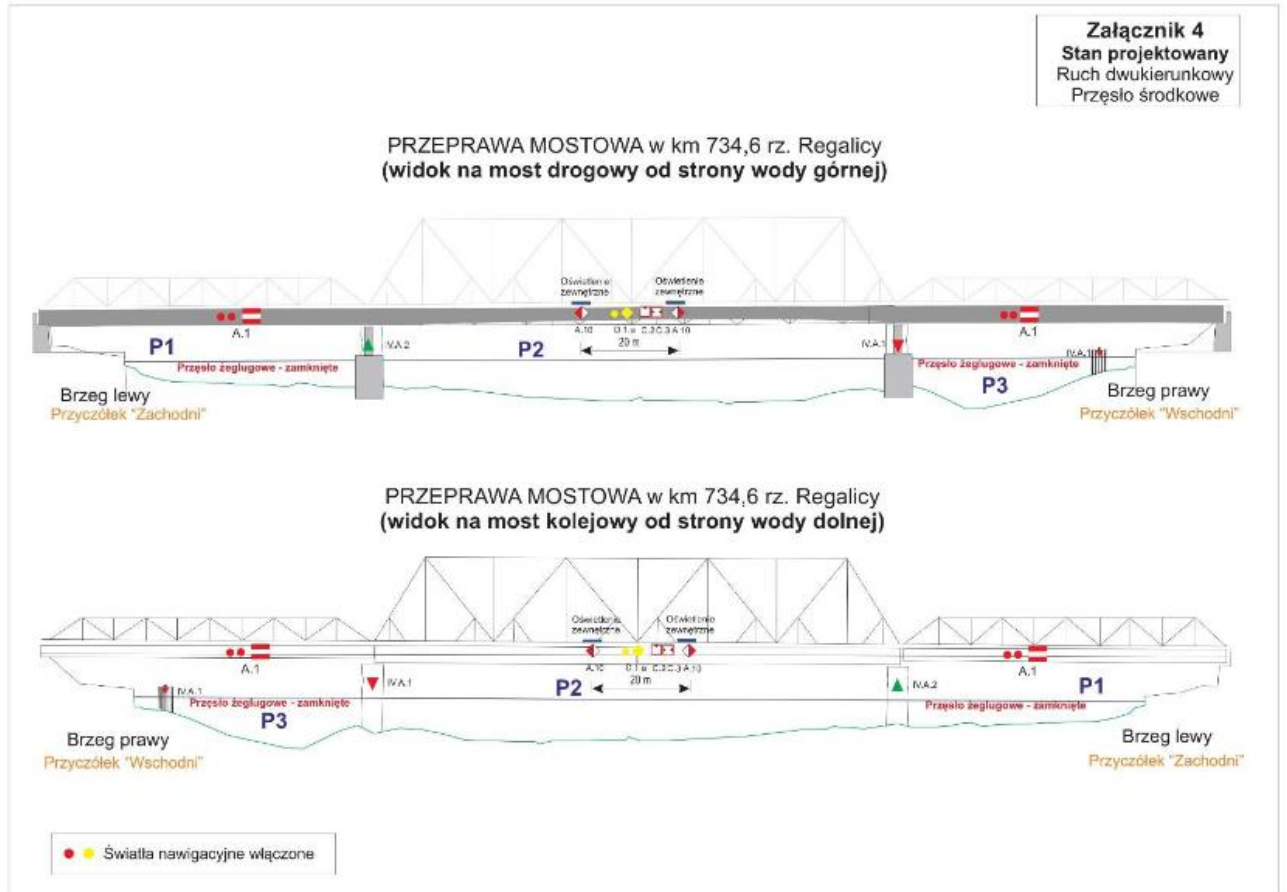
Załącznik 4
Stan projektowany
Ruch dwukierunkowy
Przęsło środkowe

PRZEPRAWA MOSTOWA w km 734,6 rz. Regalicy
(widok na most drogowy od strony wody górnej)

Oświetlenie zewnętrzne
Oświetlenie zewnętrzne
A.1
A.10
D.1.a
C.3
C.3
A.10
A.1
P1
IV.A.2
P2
20 m
IV.A.1
IV.A.1
Przęsło żeglugowe - zamknięte
Przęsło żeglugowe - zamknięte
P3
Brzeg lewy
Przyczółek "Zachodni"
Brzeg prawy
Przyczółek "Wschodni"

PRZEPRAWA MOSTOWA w km 734,6 rz. Regalicy
(widok na most kolejowy od strony wody dolnej)

Oświetlenie zewnętrzne
Oświetlenie zewnętrzne
A.1
A.10
D.1.a
C.3
C.3
A.10
A.1
IV.A.1
IV.A.1
P2
20 m
IV.A.2
P1
Przęsło żeglugowe - zamknięte
P3
Przęsło żeglugowe - zamknięte
Brzeg prawy
Przyczółek "Wschodni"
Brzeg lewy
Przyczółek "Zachodni"

Światła nawigacyjne włączone